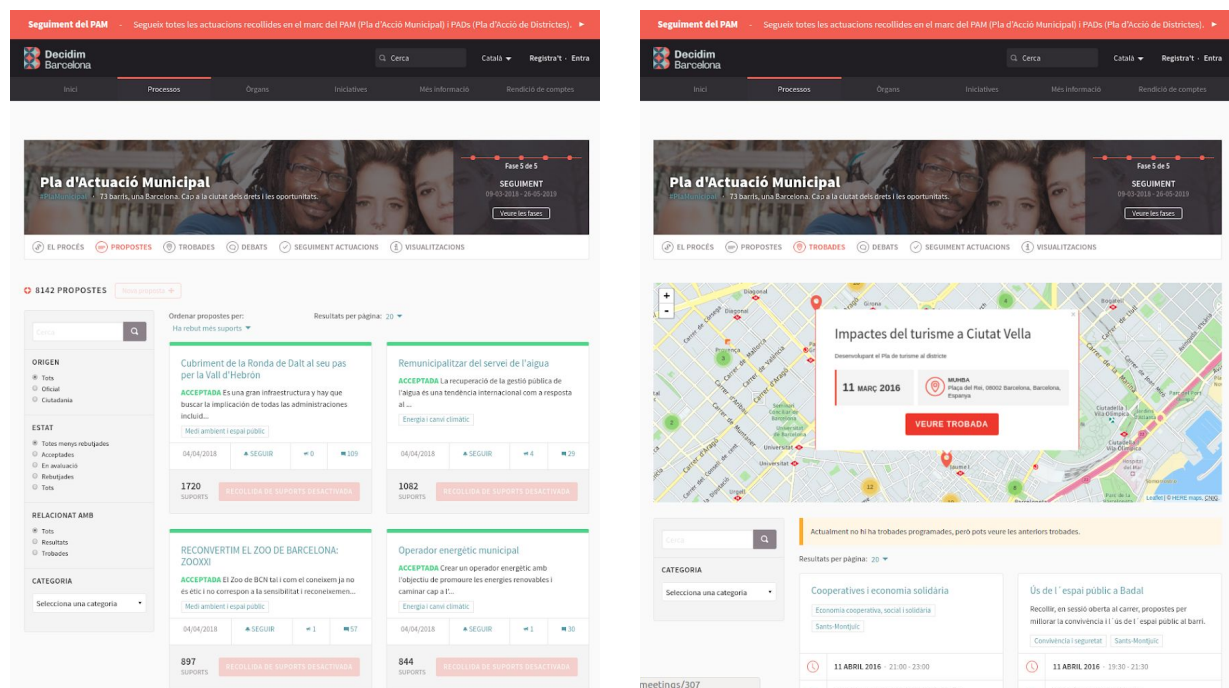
Seguiment del PAM – Segueix totes les actuacions recollides en el marc del PAM (Pla d'Acció Municipal) i PADs (Pla d'Acció de Districtes). ►

Decidim Barcelona

Cerca

Català ▾ Registra't · Entra

Inici Processos Òrgans Iniciatives Més informació Rendició de comptes

Pla d'Actuació Municipal

#PlaMunicipal · 73 barris, una Barcelona. Cap a la ciutat dels drets i les oportunitats.

Fase 5 de 5

SEGUIMENT

09-03-2018 - 26-05-2019

Veure les fases

EL PROCÉS PROPOSTES TROBADES DEBATS SEGUIMENT ACTUACIONS VISUALITZACIONS

8142 PROPOSTES Nova proposta

Cerca

ORIGEN
Tots
Oficial
Ciutadania

ESTAT
Totes menys rebutjades
Acceptades
En avaluació
Rebutjades
Tots

RELACIONAT AMB
Tots
Resultats
Trobades

CATEGORIA
Selecciona una categoria

Ordenar propostes per:
Ha rebut més suports ▾

Resultats per pàgina: 20 ▾

Cubriment de la Ronda de Dalt al seu pas per la Vall d'Hebrón
ACCEPTADA Es una gran infraestructura y hay que buscar la implicación de todas las administraciones includ...
Medi ambient i espai públic
04/04/2018 SEGUIR 0 109
1720 SUPORTS RECOLLIDA DE SUPORTS DESACTIVADA

Remunicipalitzar del servei de l'aigua
ACCEPTADA La recuperació de la gestió pública de l'aigua és una tendència internacional com a resposta al ...
Energia i canvi climàtic
04/04/2018 SEGUIR 4 29
1082 SUPORTS RECOLLIDA DE SUPORTS DESACTIVADA

RECONVERTIM EL ZOO DE BARCELONA: ZOOXXI
ACCEPTADA El Zoo de BCN tal i com el coneixem ja no és ètic i no correspon a la sensibilitat i reconeixemen...
Medi ambient i espai públic
04/04/2018 SEGUIR 1 57
897 SUPORTS RECOLLIDA DE SUPORTS DESACTIVADA

Operador energètic municipal
ACCEPTADA Crear un operador energètic amb l'objectiu de promoure les energies renovables i caminar cap a l...
Energia i canvi climàtic
04/04/2018 SEGUIR 1 30
844 SUPORTS RECOLLIDA DE SUPORTS DESACTIVADA

Seguiment del PAM – Segueix totes les actuacions recollides en el marc del PAM (Pla d'Acció Municipal) i PADs (Pla d'Acció de Districtes). ►

Decidim Barcelona

Cerca

Català ▾ Registra't · Entra

Inici Processos Òrgans Iniciatives Més informació Rendició de comptes

Pla d'Actuació Municipal

#PlaMunicipal · 73 barris, una Barcelona. Cap a la ciutat dels drets i les oportunitats.

Fase 5 de 5

SEGUIMENT

09-03-2018 - 26-05-2019

Veure les fases

EL PROCÉS PROPOSTES TROBADES DEBATS SEGUIMENT ACTUACIONS VISUALITZACIONS

+
-

Impactes del turisme a Ciutat Vella

Desenvolupant el Pla de turisme al districte

11 MARÇ 2016

MUHBA
Plaça del Rei, 08002 Barcelona, Barcelona, Espanya

VEURE TROBADA

Leaflet | © HERE maps, CNIG

Cerca

CATEGORIA
Selecciona una categoria

Actualment no hi ha trobades programades, però pots veure les anteriors trobades.

Resultats per pàgina: 20 ▾

Cooperatives i economia solidària
Economia cooperativa, social i solidària
Sants-Montjuïc
11 ABRIL 2016 - 21:00 - 23:00

Ús de l´espai públic a Badal
Recollir, en sessió oberta al carrer, propostes per millorar la convivència i l´ús de l´espai públic al barri.
Convivència i seguretat Sants-Montjuïc
11 ABRIL 2016 - 19:30 - 21:30

meetings/307